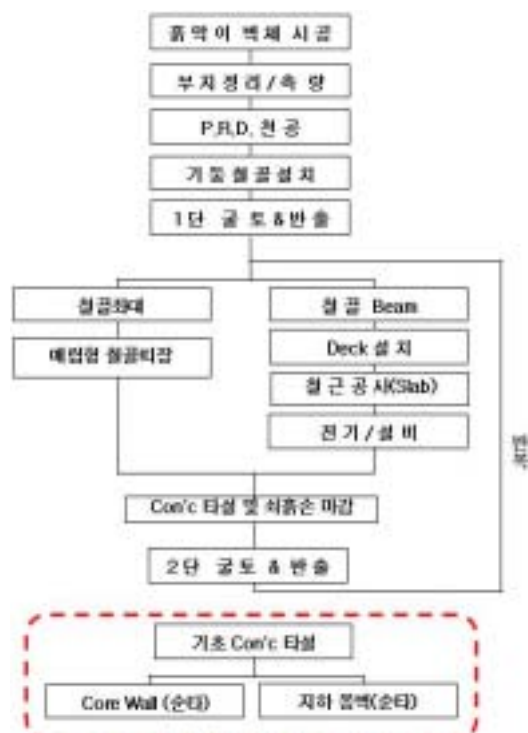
흙막이 벽체 시공

부지정리 / 측 량

P.R.D. 천 공

기둥철골설치

1단 굴 토 & 반 출

철골띠대

매립형 철골띠장

철 골 Beam

Deck 설 치

철 근 공 사(Slab)

전 기 / 설 비

반복

Con'c 타설 및 쉬홈손 마감

2단 굴 토 & 반 출

기초 Con'c 타설

Core Wall (순타)

지하 옹벽(순타)